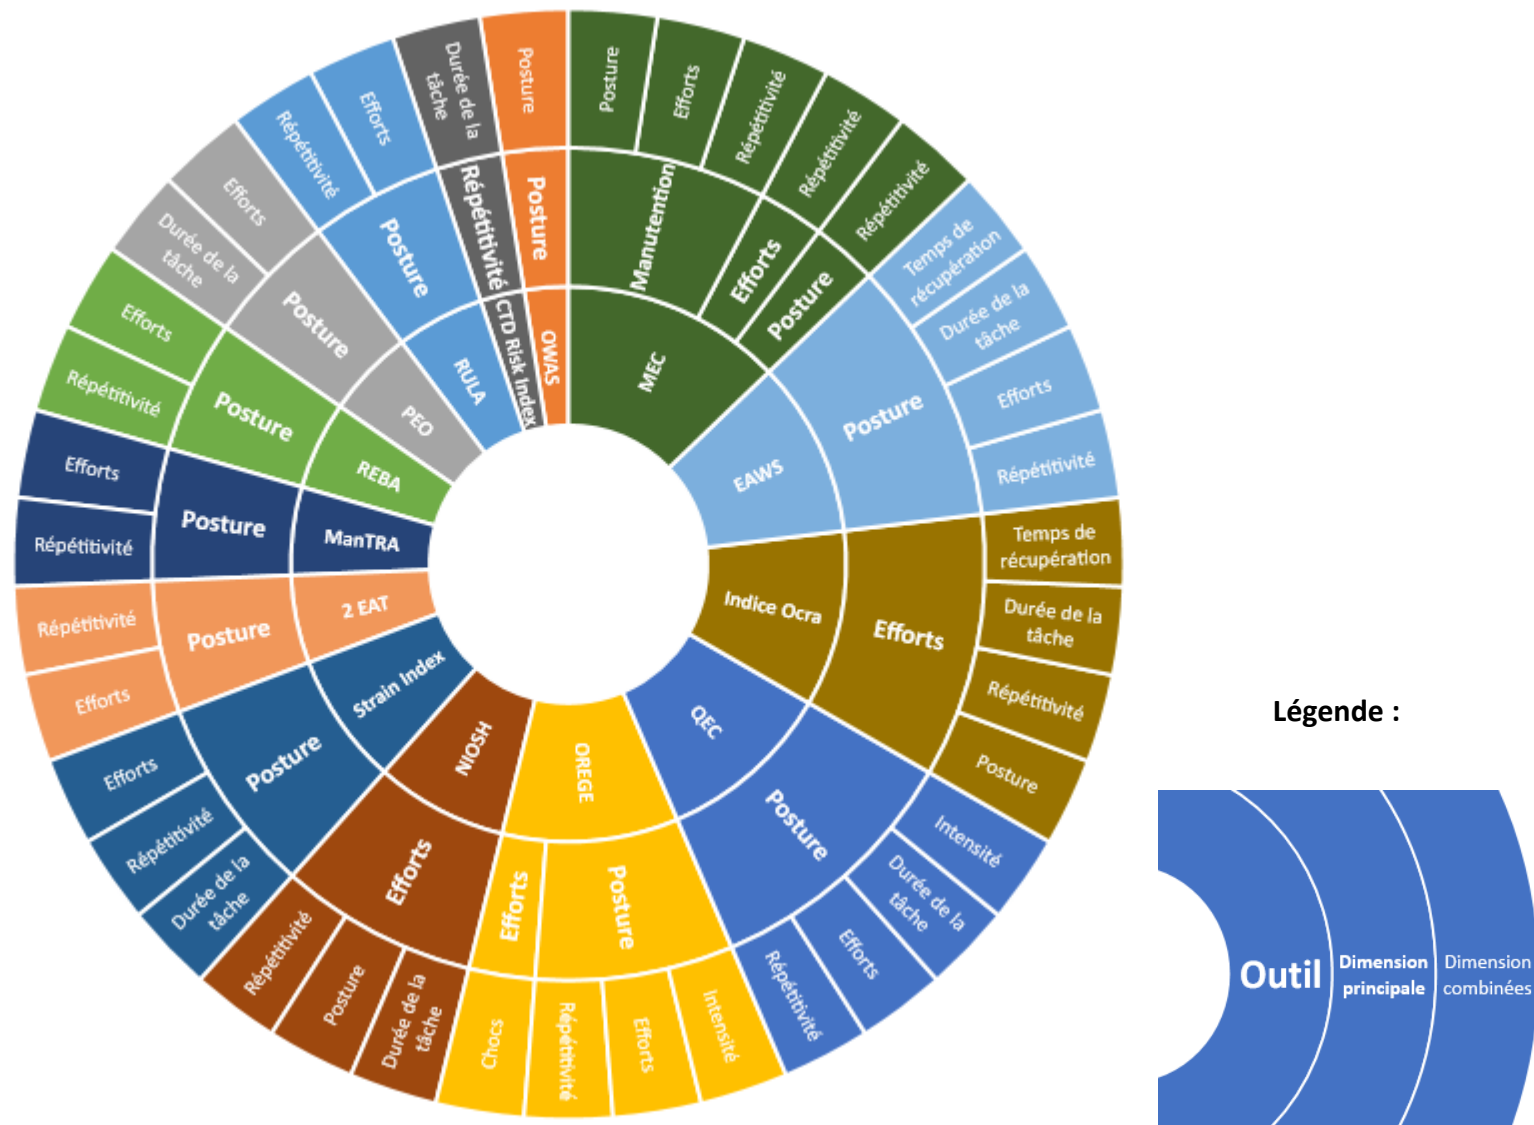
MEC
Manutention
Posture
Efforts
Répétitivité
Efforts
Répétitivité
Posture
Répétitivité

EAWS
Posture
Temps de récupération
Durée de la tâche
Efforts
Répétitivité

Indice Ocra
Efforts
Temps de récupération
Durée de la tâche
Répétitivité
Posture

QEC
Posture
Intensité
Durée de la tâche
Efforts
Répétitivité

OREGE
Efforts
Posture
Chocs
Répétitivité
Efforts
Intensité

NIOSH
Efforts
Répétitivité
Posture
Durée de la tâche

Strain Index
Posture
Efforts
Répétitivité
Durée de la tâche

2 EAT
Posture
Répétitivité
Efforts

ManTRA
Posture
Efforts
Répétitivité

REBA
Posture
Efforts
Répétitivité

PEO
Posture
Efforts
Durée de la tâche

RULA
Posture
Efforts
Répétitivité

CTD Risk Index
Répétitivité
Durée de la tâche

OWAS
Posture
Posture

Légende :

Outil
Dimension principale
Dimension combinées